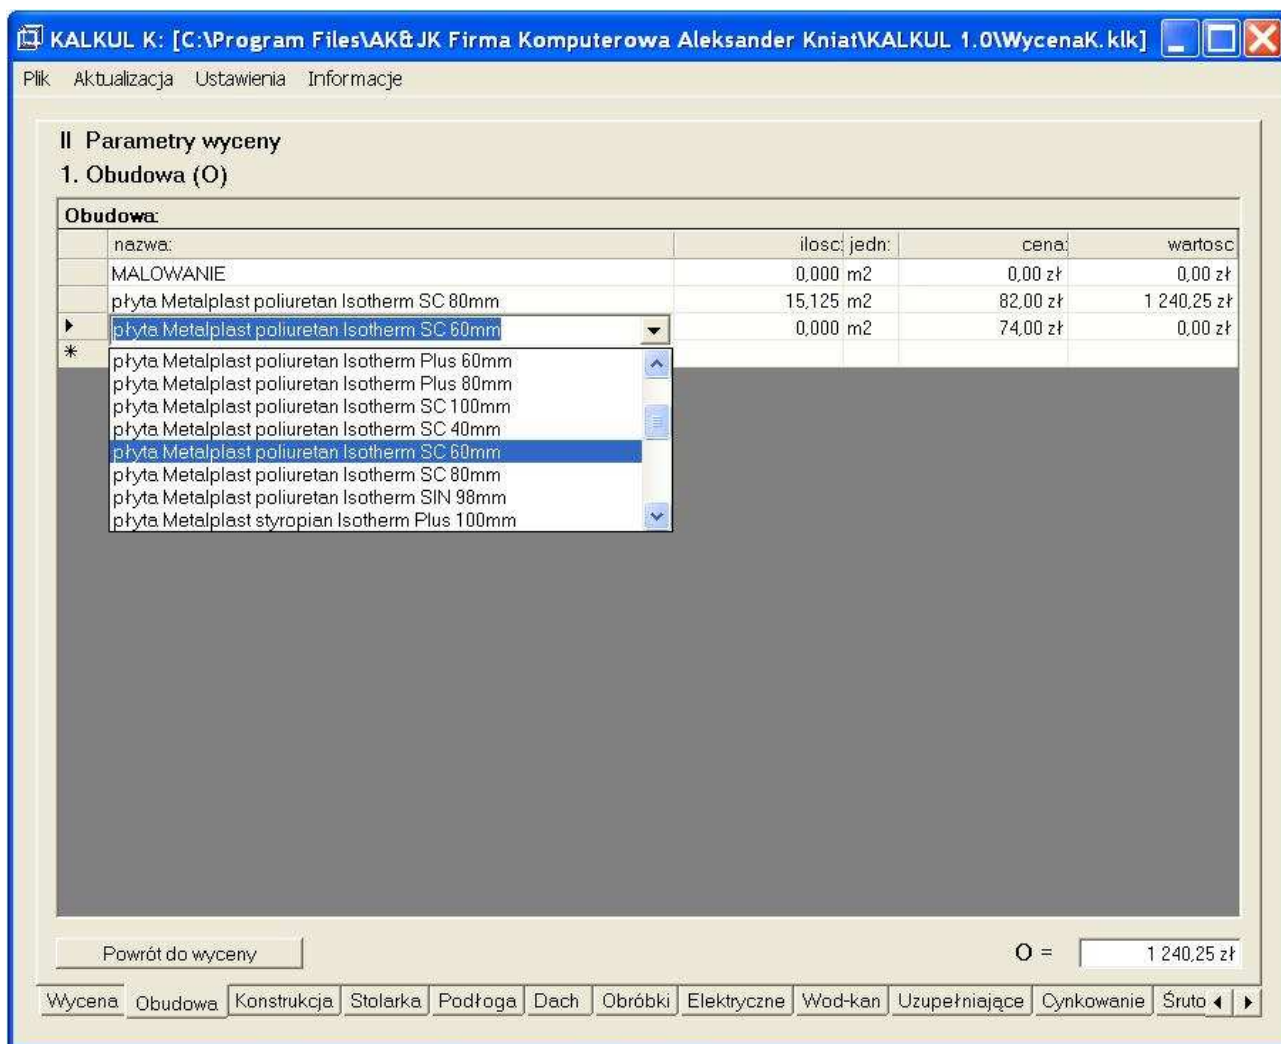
KALKUL K: [C:\Program Files\AK& JK Firma Komputerowa Aleksander Kniat\KALKUL 1.0\WycenaK.klk]

Plik Aktualizacja Ustawienia Informacje

II Parametry wyceny

1. Obudowa (O)

Obudowa:

| | nazwa: | ilosc: | jedn: | cena: | wartosc |
|---|---|---|---|---|---|
| | MALOWANIE | 0,000 | m2 | 0,00 zł | 0,00 zł |
| | płyta Metalplast poliuretan Isotherm SC 80mm | 15,125 | m2 | 82,00 zł | 1 240,25 zł |
| ▸ | płyta Metalplast poliuretan Isotherm SC 60mm | 0,000 | m2 | 74,00 zł | 0,00 zł |
| * | | | | | |

płyta Metalplast poliuretan Isotherm Plus 60mm
płyta Metalplast poliuretan Isotherm Plus 80mm
płyta Metalplast poliuretan Isotherm SC 100mm
płyta Metalplast poliuretan Isotherm SC 40mm
płyta Metalplast poliuretan Isotherm SC 60mm
płyta Metalplast poliuretan Isotherm SC 80mm
płyta Metalplast poliuretan Isotherm SIN 98mm
płyta Metalplast styropian Isotherm Plus 100mm

Powrót do wyceny

O = 1 240,25 zł

Wycena Obudowa Konstrukcja Stolarka Podłoga Dach Obróbki Elektryczne Wod-kan Uzupełniające Cynkowanie Śruto